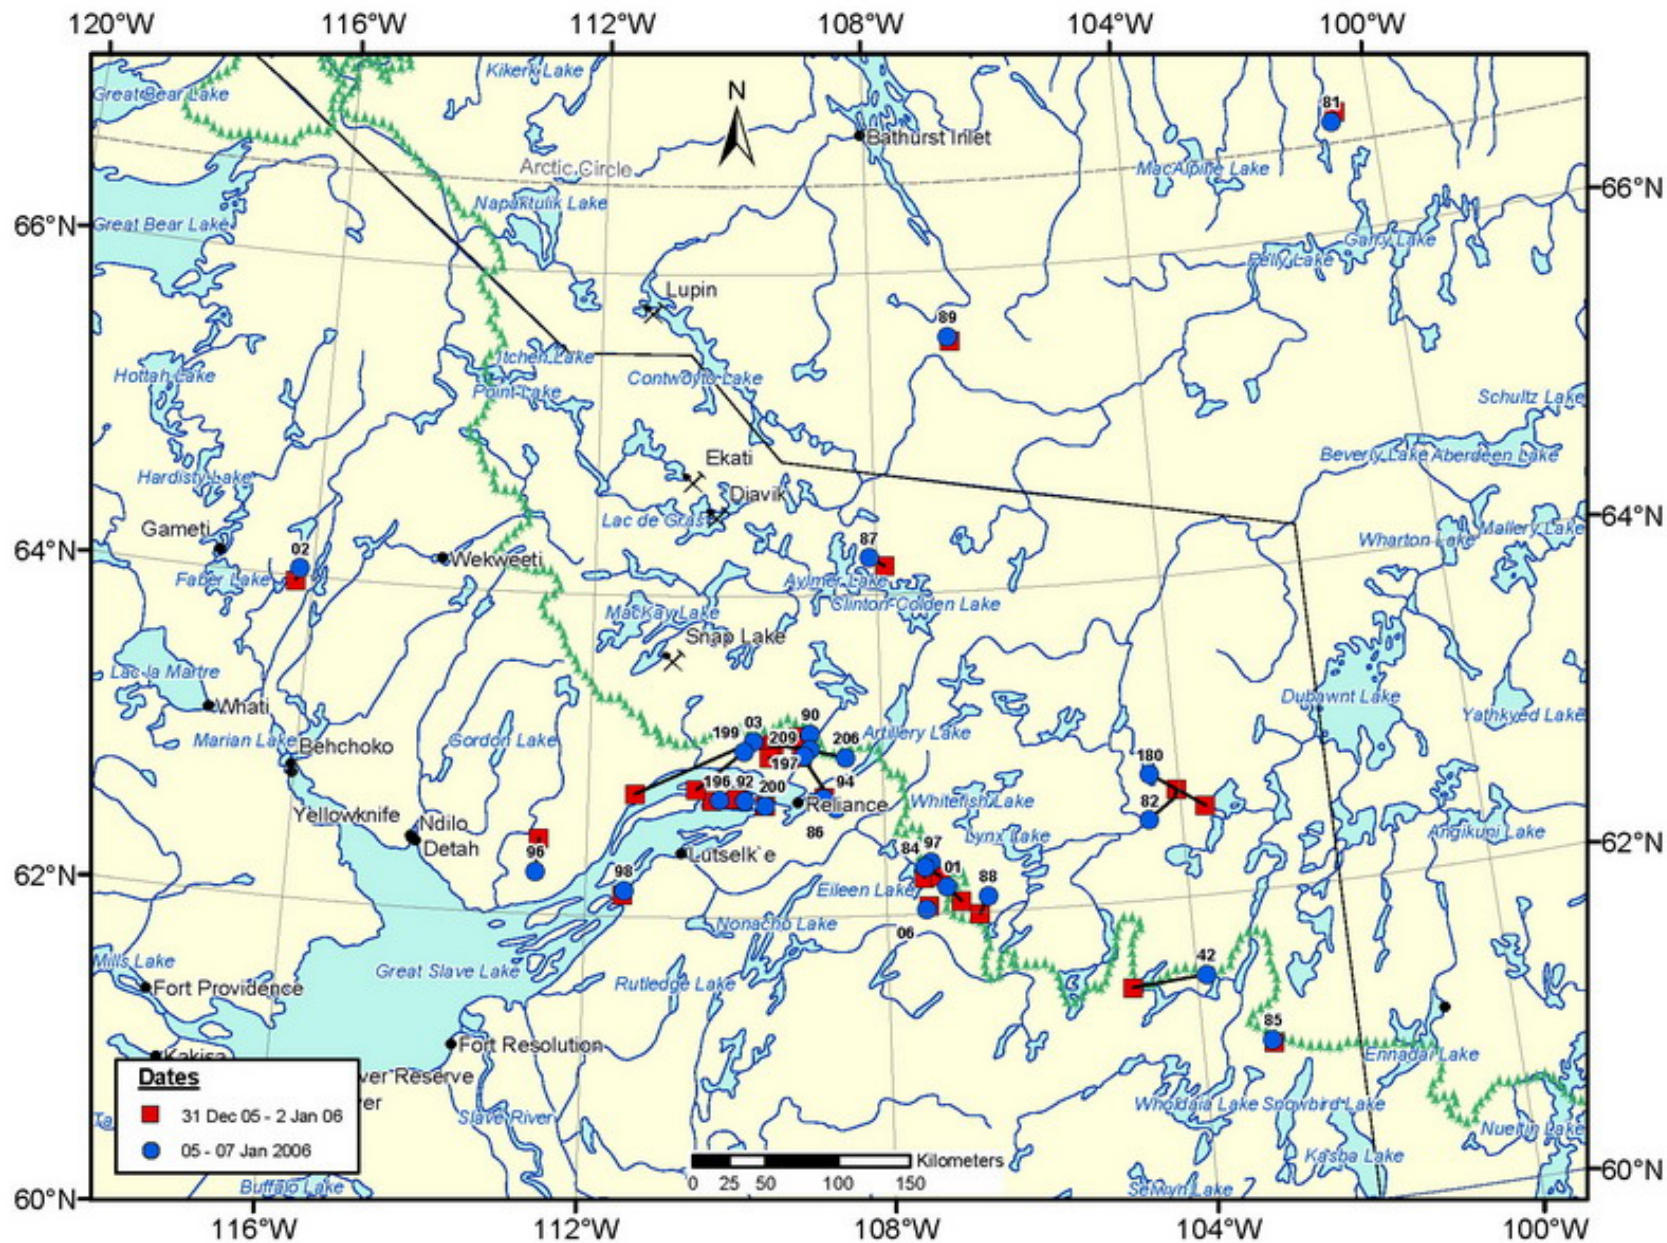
120°W 116°W 112°W 108°W 104°W 100°W

Kikerk Lake
Great Bear Lake
N
Bathurst Inlet
81
Arctic Circle
MacAlpine Lake
66°N
66°N
Napaktulik Lake
Great Bear Lake
Garry Lake
Pelly Lake
Lupin
89
Itchen Lake
Hottah Lake
Contwoyto Lake
Point Lake
Schultz Lake
Ekati
Hardisty Lake
Beverly Lake
Aberdeen Lake
Diavik
Gameti
Lac de Gras
64°N
64°N
87
Mallery Lake
02
Wharton Lake
Wekweeti
Faber Lake
Aylmer Lake
Clinton-Colden Lake
MacKay Lake
Snap Lake
Lac la Martre
Dubawnt Lake
Whati
Yathkyed Lake
199
03
90
Artillery Lake
206
209
Marian Lake
Behchoko
Gordon Lake
197
180
94
196
92
200
Reliance
Whitefish Lake
82
Yellowknife
Ndilo
86
Lynx Lake
Angikuni Lake
Detah
97
62°N
96
84
62°N
Lutselk'e
01
88
98
Eileen Lake
Nonacho Lake
06
Mills Lake
Great Slave Lake
42
Fort Providence
Rutledge Lake
Fort Resolution
85
Kakisa
Ennadai Lake
Dates
River Reserve
31 Dec 05 - 2 Jan 06
Slave River
Wholdaia Lake
Snowbird Lake
Nueltin Lake
05 - 07 Jan 2006
Kilometers
0 25 50 100 150
Kasba Lake
60°N
Buffalo Lake
Selwyn Lake
60°N
116°W 112°W 108°W 104°W 100°W